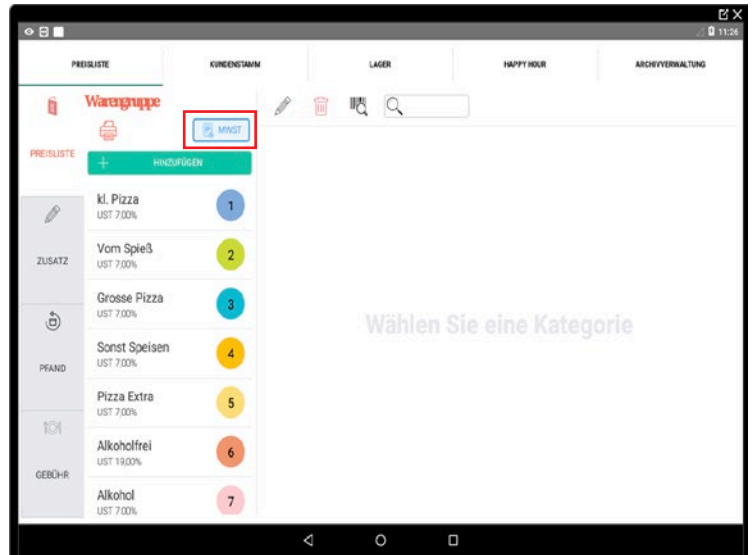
11:26

PREISLISTE
KUNDENSTAMM
LAGER
HAPPY HOUR
ARCHIVVERWALTUNG

Warengruppe
MWST
PREISLISTE
HINZUFÜGEN

kl. Pizza
UST 7,00%
1

ZUSATZ

Vom Spieß
UST 7,00%
2

Grosse Pizza
UST 7,00%
3

PFAND

Sonst Speisen
UST 7,00%
4

Pizza Extra
UST 7,00%
5

GEBÜHR

Alkoholfrei
UST 19,00%
6

Alkohol
UST 7,00%
7

Wählen Sie eine Kategorie